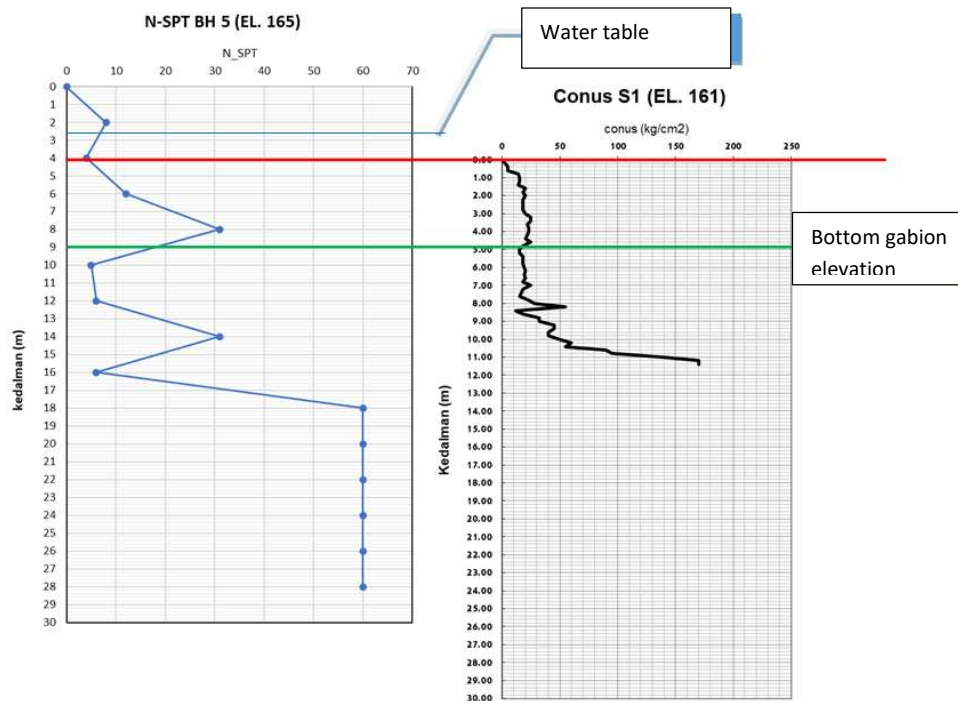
N-SPT BH 5 (EL. 165)

N_SPT

0 10 20 30 40 50 60 70

0 1 2 3 4 5 6 7 8 9 10 11 12 13 14 15 16 17 18 19 20 21 22 23 24 25 26 27 28 29 30

kedalman (m)

Water table

Conus S1 (EL. 161)

conus (kg/cm2)

0 50 100 150 200 250

0.00 1.00 2.00 3.00 4.00 5.00 6.00 7.00 8.00 9.00 10.00 11.00 12.00 13.00 14.00 15.00 16.00 17.00 18.00 19.00 20.00 21.00 22.00 23.00 24.00 25.00 26.00 27.00 28.00 29.00 30.00

Kedalman (m)

Bottom gabion elevation